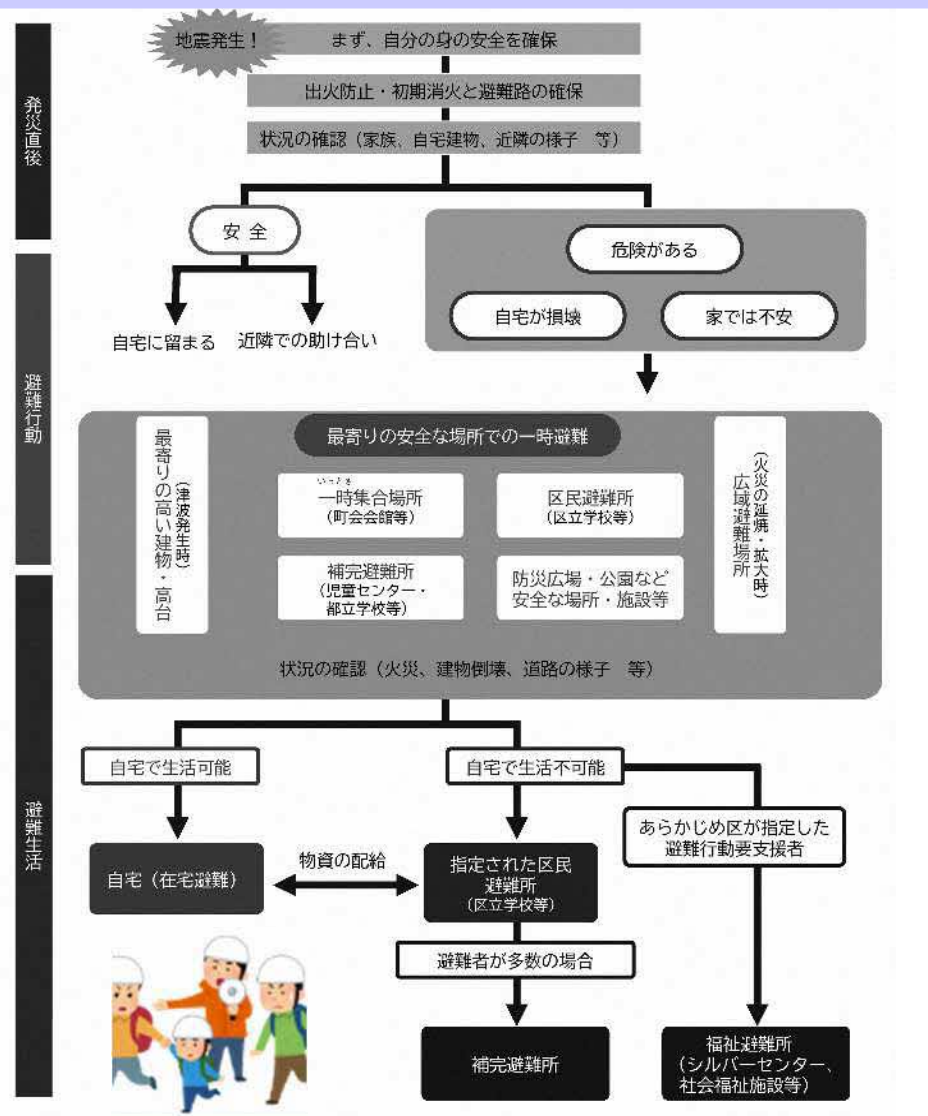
発災直後

地震発生！ まず、自分の身の安全を確保

出火防止・初期消火と避難路の確保

状況の確認（家族、自宅建物、近隣の様子　等）

安全

自宅に留まる　近隣での助け合い

危険がある

自宅が損壊　家では不安

避難行動

最寄りの安全な場所での一時避難

（津波発生時）最寄りの高い建物・高台

いっとき
一時集合場所（町会会館等）

区民避難所（区立学校等）

補完避難所（児童センター・都立学校等）

防災広場・公園など安全な場所・施設等

（火災の延焼・拡大時）広域避難場所

状況の確認（火災、建物倒壊、道路の様子　等）

避難生活

自宅で生活可能

自宅で生活不可能

あらかじめ区が指定した避難行動要支援者

自宅（在宅避難）

物資の配給

指定された区民避難所（区立学校等）

避難者が多数の場合

補完避難所

福祉避難所（シルバーセンター、社会福祉施設等）